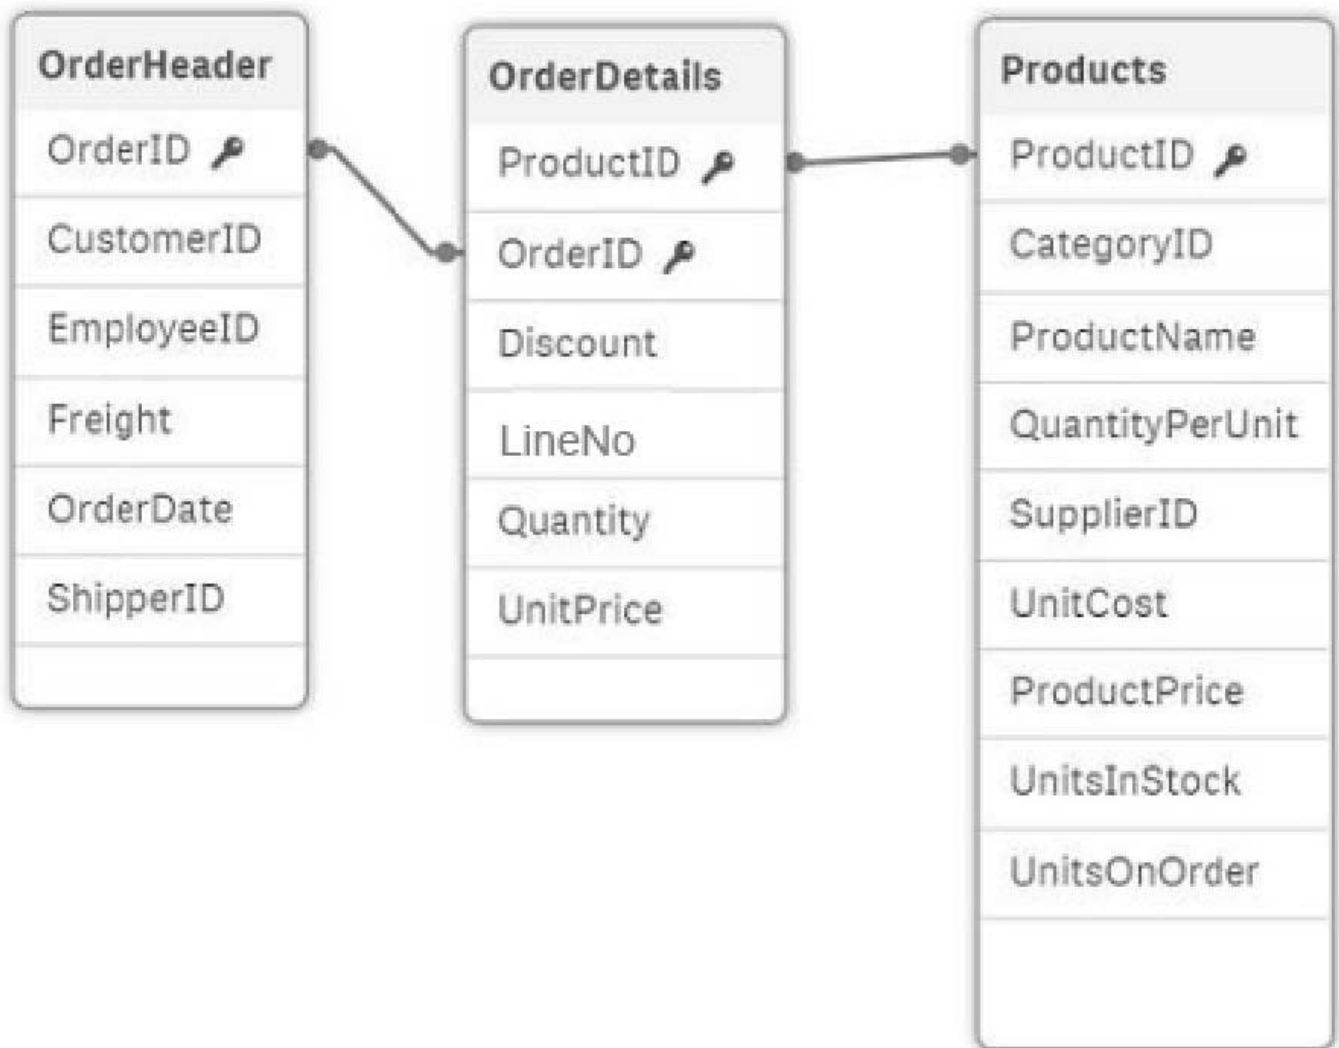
OrderHeader
OrderID
CustomerID
EmployeeID
Freight
OrderDate
ShipperID

OrderDetails
ProductID
OrderID
Discount
LineNo
Quantity
UnitPrice

Products
ProductID
CategoryID
ProductName
QuantityPerUnit
SupplierID
UnitCost
ProductPrice
UnitsInStock
UnitsOnOrder